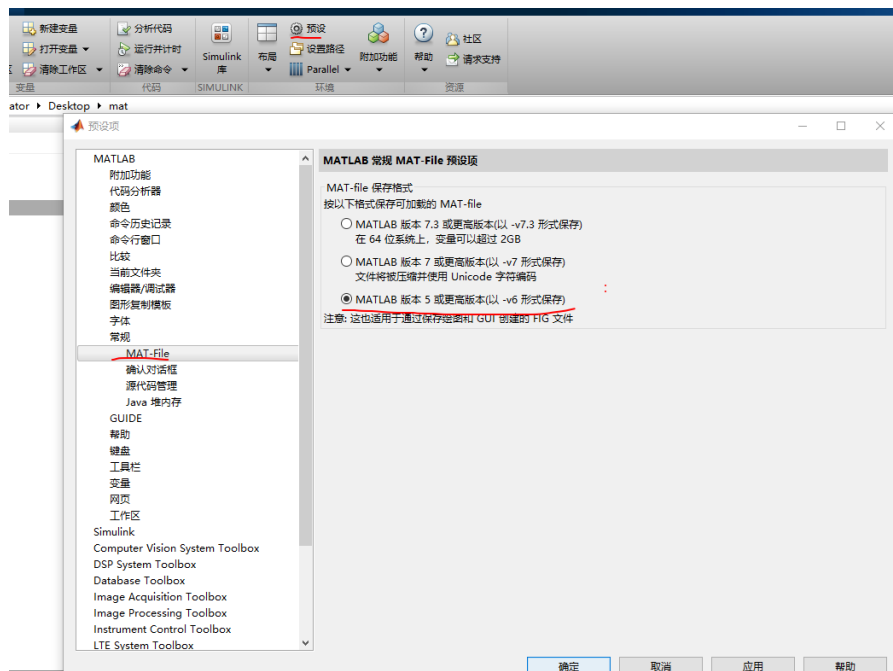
新建变量
打开变量
清除工作区
变量
分析代码
运行并计时
清除命令
代码
Simulink 库
SIMULINK
布局
预设
设置路径
Parallel
附加功能
环境
帮助
社区
请求支持
资源

ator ▸ Desktop ▸ mat

预设项

MATLAB
附加功能
代码分析器
颜色
命令历史记录
命令行窗口
比较
当前文件夹
编辑器/调试器
图形复制模板
字体
常规
MAT-File
确认对话框
源代码管理
Java 堆内存
GUIDE
帮助
键盘
工具栏
变量
网页
工作区
Simulink
Computer Vision System Toolbox
DSP System Toolbox
Database Toolbox
Image Acquisition Toolbox
Image Processing Toolbox
Instrument Control Toolbox
LTE System Toolbox

MATLAB 常规 MAT-File 预设项

MAT-file 保存格式
按以下格式保存可加载的 MAT-file

MATLAB 版本 7.3 或更高版本(以 -v7.3 形式保存)
在 64 位系统上，变量可以超过 2GB

MATLAB 版本 7 或更高版本(以 -v7 形式保存)
文件将被压缩并使用 Unicode 字符编码

MATLAB 版本 5 或更高版本(以 -v6 形式保存)

注意: 这也适用于通过保存绘图和 GUI 创建的 FIG 文件

确定
取消
应用
帮助